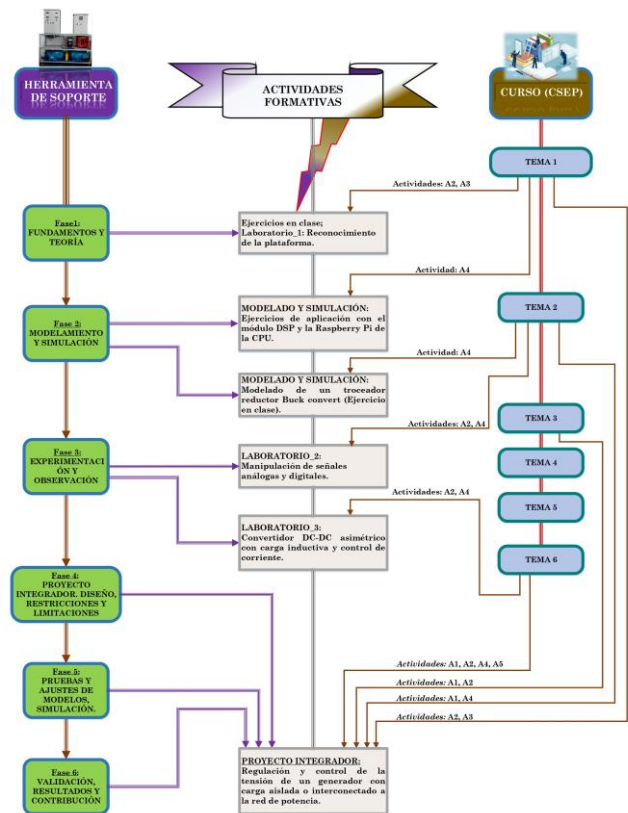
HERRAMIENTA DE SOPORTE

ACTIVIDADES FORMATIVAS

CURSO (CSEP)

TEMA 1

Actividades: A2, A3

Fase1: FUNDAMENTOS Y TEORÍA

Ejercicios en clase; Laboratorio_1: Reconocimiento de la plataforma.

Actividad: A4

TEMA 2

Fase 2: MODELAMIENTO Y SIMULACIÓN

MODELADO Y SIMULACIÓN: Ejercicios de aplicación con el módulo DSP y la Raspberry Pi de la CPU.

Actividad: A4

MODELADO Y SIMULACIÓN: Modelado de un troceador reductor Buck convert (Ejercicio en clase).

Actividades: A2, A4

TEMA 3

Fase 3: EXPERIMENTACIÓN Y OBSERVACIÓN

LABORATORIO_2: Manipulación de señales análogas y digitales.

TEMA 4

Actividades: A2, A4

TEMA 5

LABORATORIO_3: Convertidor DC-DC asimétrico con carga inductiva y control de corriente.

TEMA 6

Fase 4: PROYECTO INTEGRADOR. DISEÑO, RESTRICCIONES Y LIMITACIONES

Actividades: A1, A2, A4, A5

Fase 5: PRUEBAS Y AJUSTES DE MODELOS. SIMULACIÓN.

Actividades: A1, A2

Actividades: A1, A4

Actividades: A2, A3

Fase 6: VALIDACIÓN, RESULTADOS Y CONTRIBUCIÓN

PROYECTO INTEGRADOR: Regulación y control de la tensión de un generador con carga aislada o interconectado a la red de potencia.